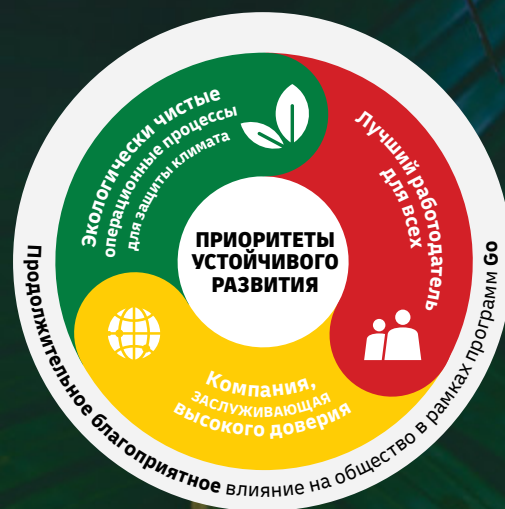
Экологически чистые операционные процессы для защиты климата

Лучший работодатель для всех

ПРИОРИТЕТЫ УСТОЙЧИВОГО РАЗВИТИЯ

Компания, заслуживающая высокого доверия

Продолжительное благоприятное влияние на общество в рамках программ Go